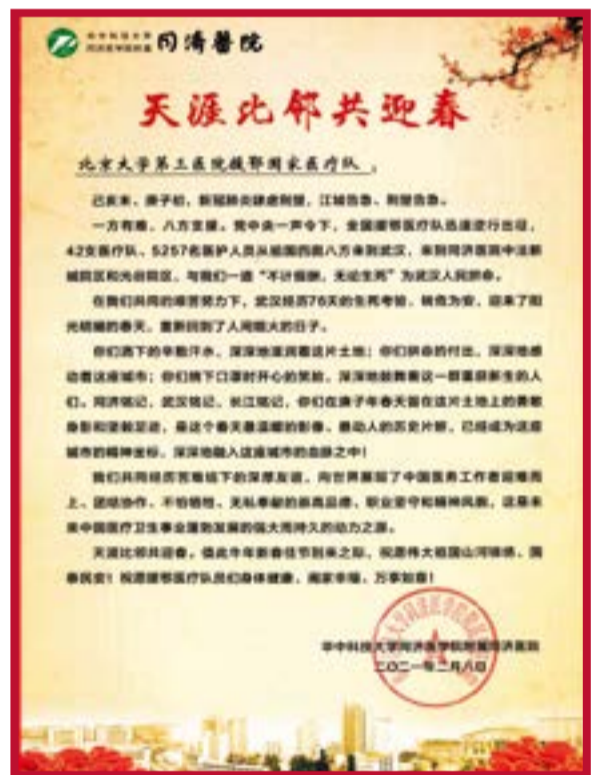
同济医院

天涯比邻共迎春

北京大学第三医院援鄂国家医疗队：

己亥末，庚子初，新冠肺炎肆虐荆楚，江城告急，荆楚告急。

一方有难，八方支援。党中央一声令下，全国援鄂医疗队迅速逆行出征，42支医疗队、5257名医护人员从祖国四面八方奔赴武汉，来到同济医院中法新城院区和光谷院区，与我们一道"不计报酬，无论生死"为武汉人民拼命。

在我们共同的艰苦努力下，武汉经历76天的生死考验，转危为安，迎来了阳光明媚的春天，重新回到了人间烟火的日子。

你们洒下的辛勤汗水，深深地滋润着这片土地；你们拼命的付出，深深地感动着这座城市；你们摘下口罩时开心的笑脸，深深地鼓舞着这一群重获新生的人们。同济铭记，武汉铭记，长江铭记，你们在庚子年春天留在这片土地上的勇敢身影和坚毅足迹，是这个春天最温暖的影像，最动人的历史片断，已经成为这座城市的精神坐标，深深地融入这座城市的血脉之中！

我们共同经历苦难结下的深厚友谊，向世界展现了中国医务工作者迎难而上、团结协作、不惧牺牲、无私奉献的崇高品德，职业坚守和精神风貌，这是未来中国医疗卫生事业蓬勃发展的强大而持久的动力之源。

天涯比邻共迎春，值此牛年新春佳节到来之际，祝愿伟大祖国山河锦绣，国泰民安！祝愿援鄂医疗队员们身体健康，阖家幸福，万事如意！

华中科技大学同济医学院附属同济医院
二〇二一年二月八日